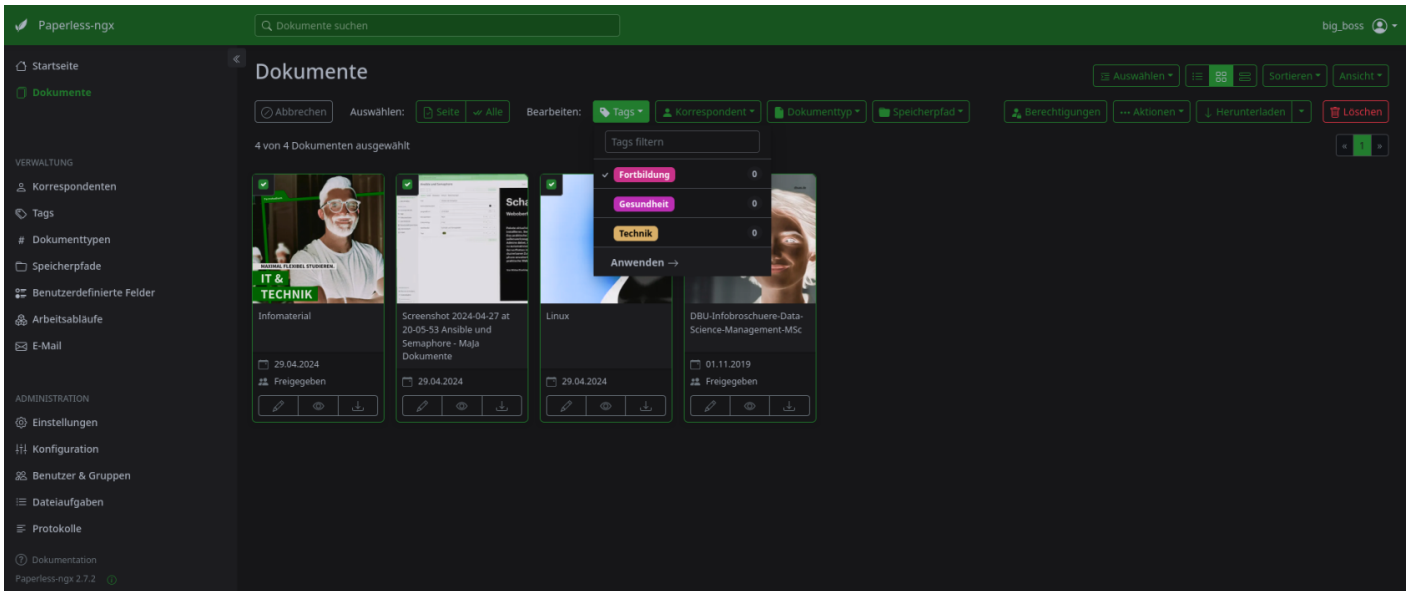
Paperless-ngx

Dokumente suchen

big_boss

Startseite
Dokumente

VERWALTUNG
Korrespondenten
Tags
Dokumenttypen
Speicherpfade
Benutzerdefinierte Felder
Arbeitsabläufe
E-Mail

ADMINISTRATION
Einstellungen
Konfiguration
Benutzer & Gruppen
Dateiaufgaben
Protokolle

Dokumentation
Paperless-ngx 2.7.2

Dokumente

Auswählen
Sortieren
Ansicht

Abbrechen
Auswählen:
Seite
Alle
Bearbeiten:
Tags
Korrespondent
Dokumenttyp
Speicherpfad
Berechtigungen
Aktionen
Herunterladen
Löschen

4 von 4 Dokumenten ausgewählt

Tags filtern
Fortbildung 0
Gesundheit 0
Technik 0
Anwenden →

« 1 »

MASTHAL FLEXIBEL STUDIEREN
IT & TECHNIK
Infomaterial
29.04.2024
Freigegeben

Scha
Screenshot 2024-04-27 at 20-05-53 Ansible und Semaphore - MaJa Dokumente
29.04.2024

Linux
29.04.2024

DBU-Infobroschuere-Data-Science-Management-MSc
01.11.2019
Freigegeben